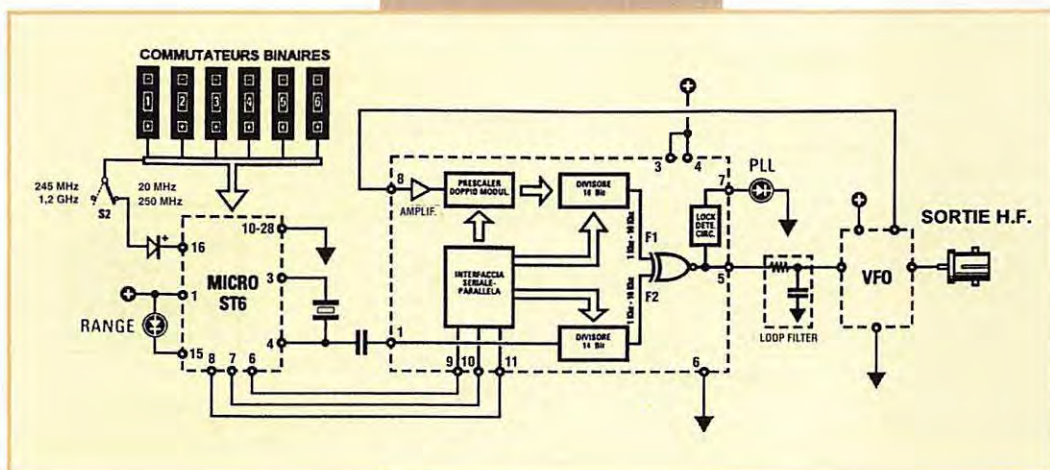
COMMUTATEURS BINAIRES

1 2 3 4 5 6

245 MHz
1,2 GHz

20 MHz
250 MHz

S2

16

10-28

3

1

4

15

8 7 6

MICRO
ST6

RANGE

8

AMPLIF.

PRESCALER
DOPPIO MODUL.

DIVISORE
10 Bit

INTERFACCIA
SERIALE-
PARALLELA

DIVISORE
14 Bit

1

9 10 11

F1

F2

3 4

7

PLL

LOCK
DETE.
CIRC.

5

6

LOOP FILTER

VFO

SORTIE H.F.